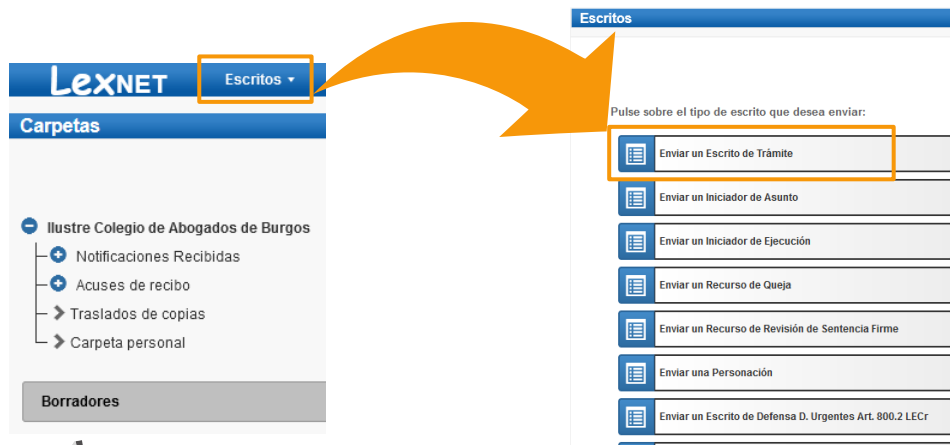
LexNET

Escritos ▾

Carpetas

Ilustre Colegio de Abogados de Burgos

Notificaciones Recibidas

Acuses de recibo

Traslados de copias

Carpeta personal

Borradores

Escritos

Pulse sobre el tipo de escrito que desea enviar:

Enviar un Escrito de Trámite

Enviar un Iniciador de Asunto

Enviar un Iniciador de Ejecución

Enviar un Recurso de Queja

Enviar un Recurso de Revisión de Sentencia Firme

Enviar una Personación

Enviar un Escrito de Defensa D. Urgentes Art. 800.2 LECr